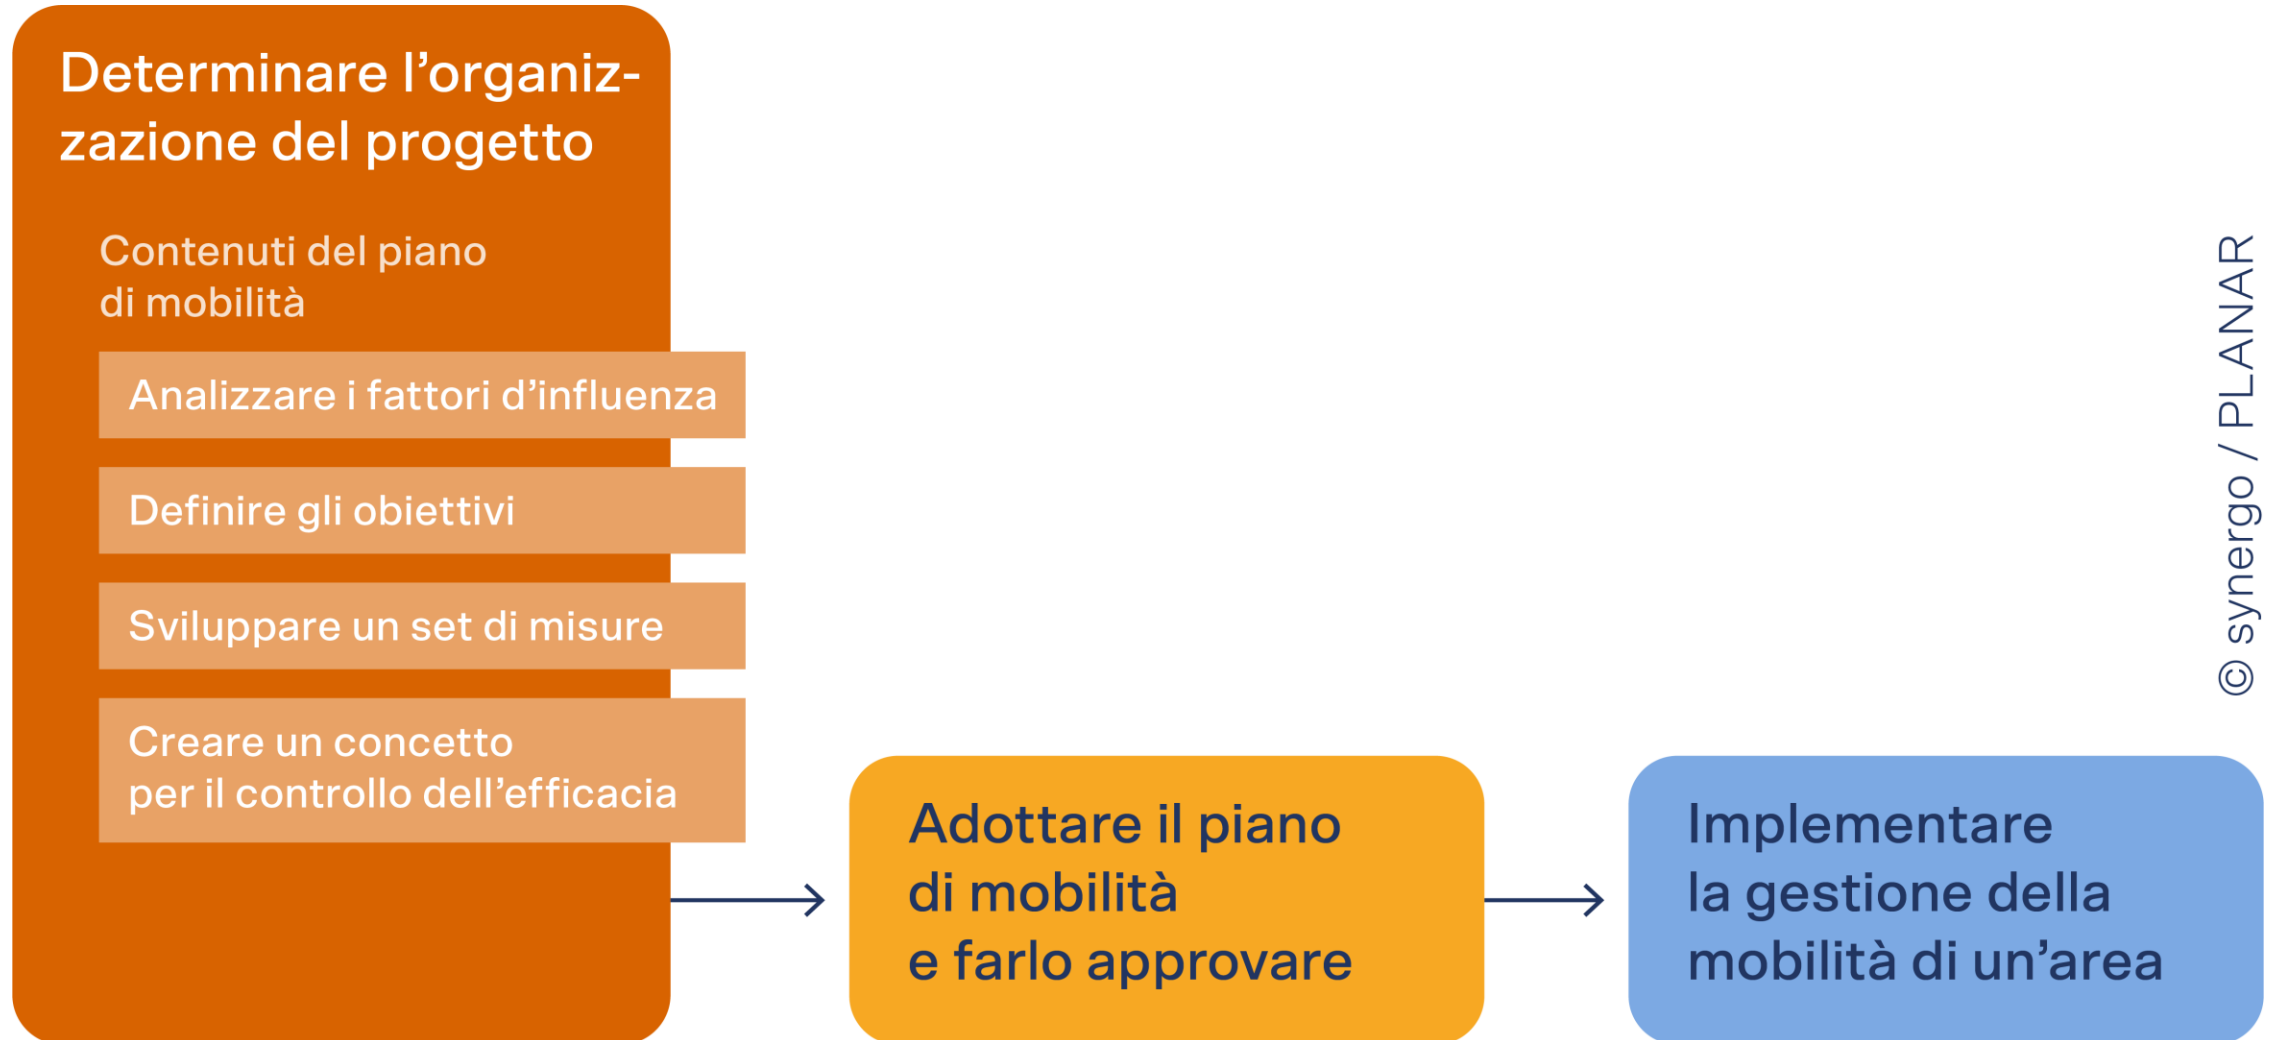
Determinare l’organizzazione del progetto

Contenuti del piano di mobilità

Analizzare i fattori d’influenza

Definire gli obiettivi

Sviluppare un set di misure

Creare un concetto per il controllo dell’efficacia

Adottare il piano di mobilità e farlo approvare

Implementare la gestione della mobilità di un’area

© synergo / PLANAR